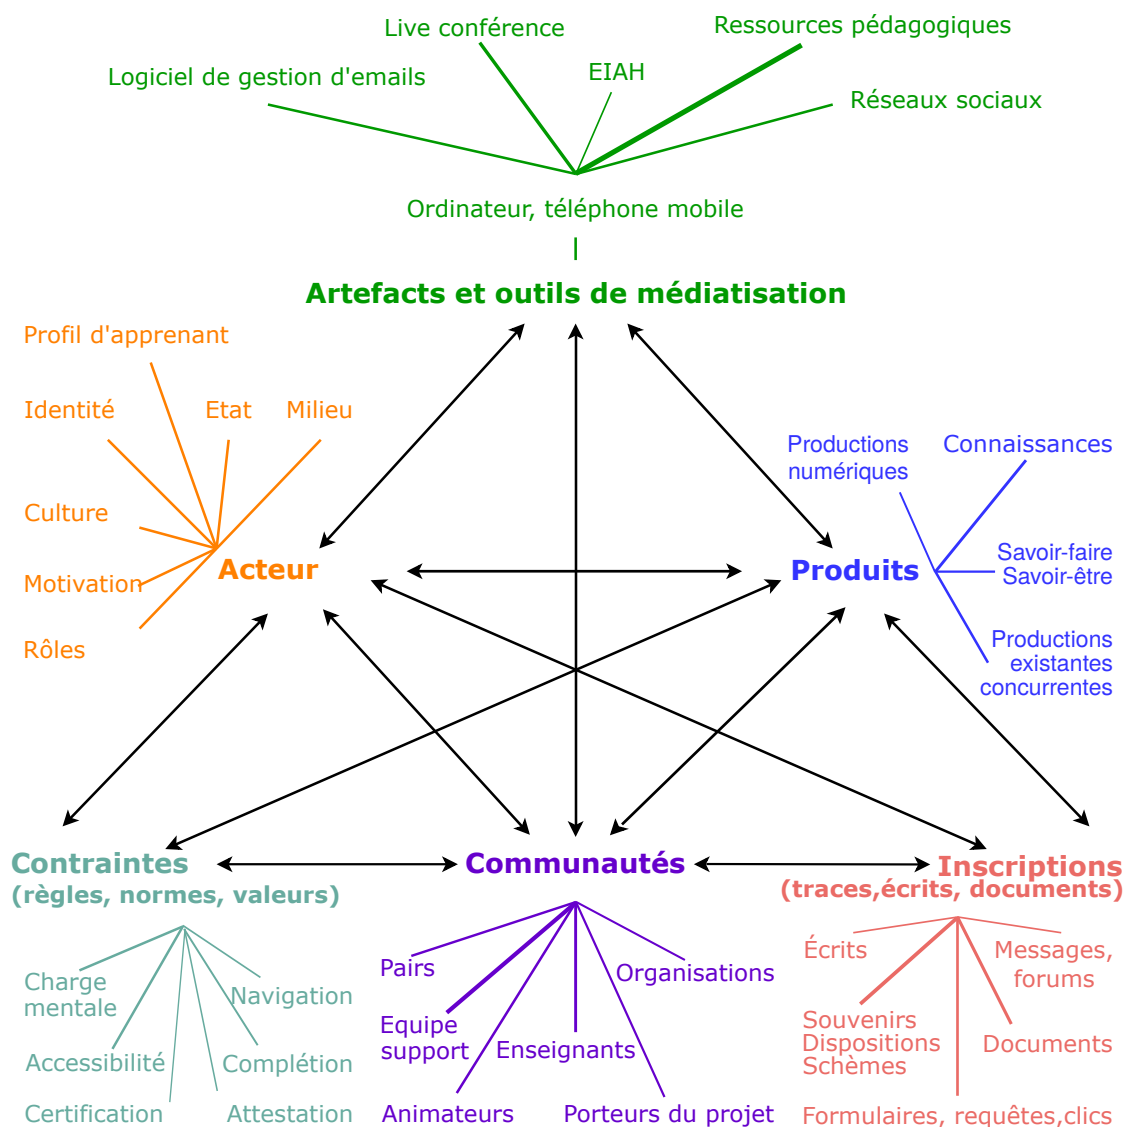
Live conférence

Ressources pédagogiques

EIAH

Logiciel de gestion d'emails

Réseaux sociaux

Ordinateur, téléphone mobile

Artefacts et outils de médiatisation

Profil d'apprenant

Identité

Etat

Milieu

Culture

Motivation

Rôles

Acteur

Productions numériques

Connaissances

Savoir-faire Savoir-être

Produits

Productions existantes concurrentes

Contraintes (règles, normes, valeurs)

Communautés

Inscriptions (traces,écrits, documents)

Charge mentale

Navigation

Accessibilité

Complétion

Certification

Attestation

Pairs

Organisations

Equipe support

Enseignants

Animateurs

Porteurs du projet

Écrits

Messages, forums

Souvenirs Dispositions Schèmes

Documents

Formulaires, requêtes,clics